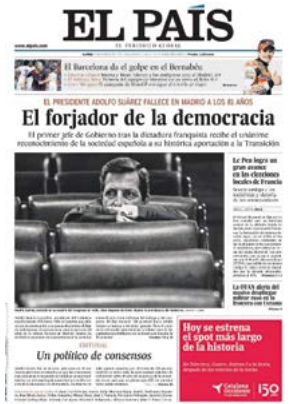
EL PAÍS
EL PERIÓDICO GLOBAL

El Barcelona da el golpe en el Bernabéu

EL PRESIDENTE ADOLFO SUÁREZ FALLECE EN MADRID A LOS 81 AÑOS

El forjador de la democracia

El primer jefe de Gobierno tras la dictadura franquista recibe el unánime reconocimiento de la sociedad española a su histórica aportación a la Transición

Le Pen logra un gran avance en las elecciones locales de Francia

La OTAN alerta del masivo despliegue militar ruso en la frontera con Ucrania

EDITORIAL
Un político de consensos

Hoy se estrena el spot más largo de la historia

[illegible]